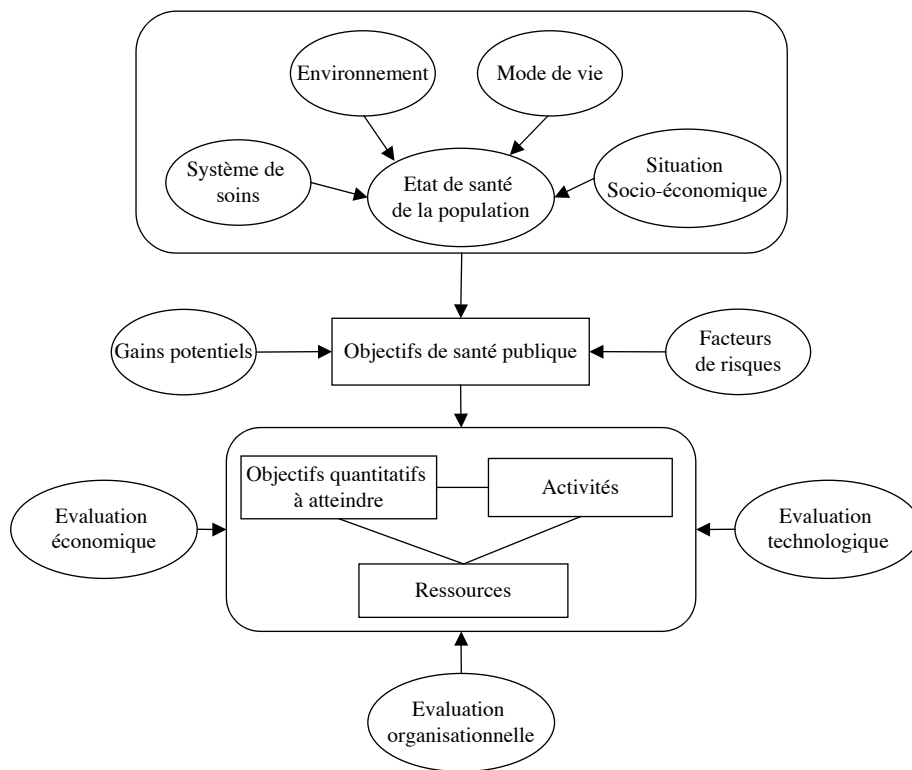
Environnement

Mode de vie

Système de soins

Etat de santé de la population

Situation Socio-économique

Gains potentiels

Objectifs de santé publique

Facteurs de risques

Objectifs quantitatifs à atteindre

Activités

Evaluation économique

Evaluation technologique

Ressources

Evaluation organisationnelle